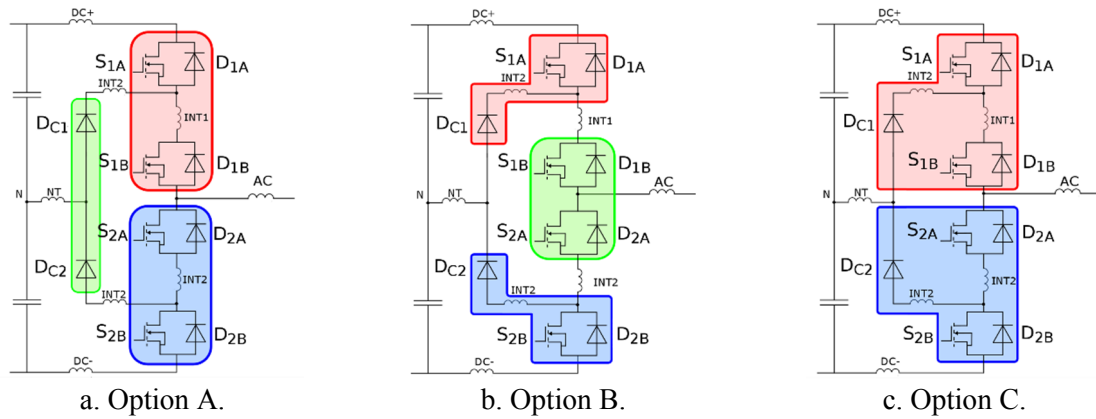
DC+
$S_{1A}$
$D_{1A}$
INT2
$D_{C1}$
INT1
$S_{1B}$
$D_{1B}$
N
NT
AC
$S_{2A}$
$D_{2A}$
INT2
$D_{C2}$
INT2
$S_{2B}$
$D_{2B}$
DC-
a. Option A.

DC+
$S_{1A}$
$D_{1A}$
INT2
$D_{C1}$
INT1
$S_{1B}$
$D_{1B}$
N
NT
AC
$S_{2A}$
$D_{2A}$
$D_{C2}$
INT2
INT2
$S_{2B}$
$D_{2B}$
DC-
b. Option B.

DC+
$S_{1A}$
$D_{1A}$
INT2
$D_{C1}$
INT1
$S_{1B}$
$D_{1B}$
N
NT
AC
$S_{2A}$
$D_{2A}$
$D_{C2}$
INT2
INT2
$S_{2B}$
$D_{2B}$
DC-
c. Option C.